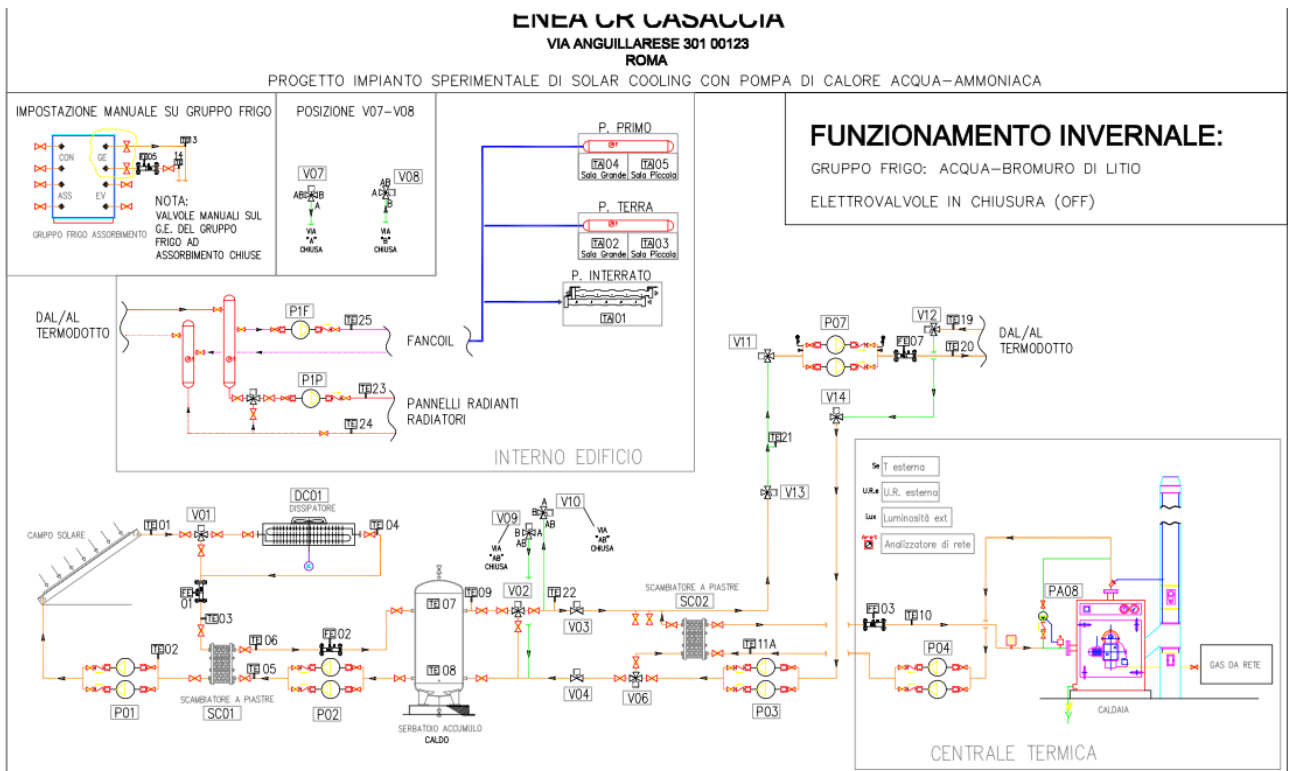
ENEA CR CASACCIA
VIA ANGUILLARESE 301 00123
ROMA
PROGETTO IMPIANTO SPERIMENTALE DI SOLAR COOLING CON POMPA DI CALORE ACQUA–AMMONIACA

IMPOSTAZIONE MANUALE SU GRUPPO FRIGO
CON GE ASS EV
TF05 TF3 14
GRUPPO FRIGO ASSORBIMENTO
NOTA:
VALVOLE MANUALI SUL G.E. DEL GRUPPO FRIGO AD ASSORBIMENTO CHIUSE

POSIZIONE V07–V08
V07 AB A B
VIA "A" CHIUSA
V08 AB A B
VIA "B" CHIUSA

P. PRIMO
TA04 Sala Grande TA05 Sala Piccola
P. TERRA
TA02 Sala Grande TA03 Sala Piccola
P. INTERRATO
TA01

FUNZIONAMENTO INVERNALE:
GRUPPO FRIGO: ACQUA–BROMURO DI LITIO
ELETTROVALVOLE IN CHIUSURA (OFF)

DAL/AL TERMODOTTO
P1F TE25
FANCOIL
P1P TE23
PANNELLI RADIANTI RADIATORI
TE24
INTERNO EDIFICIO

V11 P07 V12 TE19 FE07 TE20
DAL/AL TERMODOTTO
V14
TE21
V13

Se T esterna
U.R.e U.R. esterna
Lux Luminosità ext
Analizzatore di rete

CAMPO SOLARE
TE01 V01 DC01 DISSIPATORE TE04
FE 01
TE03
TE02 TE06 FE02
TE05
SCAMBIATORE A PIASTRE
SC01
P01 P02
TE07 TE09
TE08
SERBATOIO ACCUMULO CALDO
V09 A B AB VIA "AB" CHIUSA
V10 A AB B VIA "AB" CHIUSA
V02 TE22
V03
SCAMBIATORE A PIASTRE
SC02
TE11A
V04 V06 P03
FE03 TE10
P04
PA08
GAS DA RETE
CALDAIA
CENTRALE TERMICA